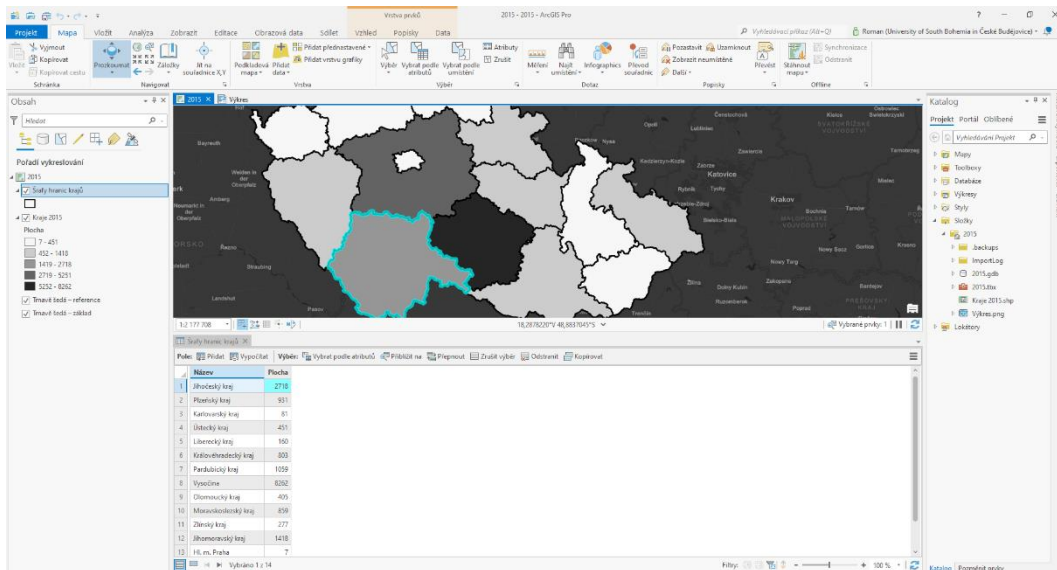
Vrstva prvků 2015 - 2015 - ArcGIS Pro

Projekt Mapa Vložit Analýza Zobrazit Editace Obrazová data Sdílet Vzhled Popisky Data

Vyhledávací příkaz (Alt+Q) Roman (University of South Bohemia in České Budějovice)

Vyjmout Kopírovat Kopírovat cestu Schránka Posouvání Záložky Jít na souřadnice X,Y Navigovat Podkladová mapa Přidat data Přidat přednastavené Přidat vrstvu grafiky Vrstva Výběr Vybrat podle atributů Vybrat podle umístění Atributy Zrušit Výběr Měření Najít umístění Infographics Převod souřadnic Dotaz Pozastavit Uzamknout Zobrazit neumístěné Další Popisky Převést Stáhnout mapu Synchronizace Odstranit Offline

Obsah

Hledat

Pořadí vykreslování

2015

Sraty hranic krajů

Kraje 2015

Plocha

7 - 451

452 - 1418

1419 - 2718

2719 - 5251

5252 - 8262

Tmavě šedá – reference

Tmavě šedá – základ

2015 Výkres

1:2 177 708 18,2878220°V 48,8837045°S Vybrané prvky: 1

Sraty hranic krajů

Pole: Přidat Vypočítat Výběr: Vybrat podle atributů Přiblížit na Přepnout Zrušit výběr Odstranit Kopírovat

| | Název | Plocha |
|---|---|---|
| 1 | Jihočeský kraj | 2718 |
| 2 | Plzeňský kraj | 951 |
| 3 | Karlovarský kraj | 81 |
| 4 | Ústecký kraj | 451 |
| 5 | Liberecký kraj | 160 |
| 6 | Královéhradecký kraj | 803 |
| 7 | Pardubický kraj | 1059 |
| 8 | Vysočina | 8262 |
| 9 | Olomoucký kraj | 405 |
| 10 | Moravskoslezský kraj | 859 |
| 11 | Zlínský kraj | 277 |
| 12 | Jihomoravský kraj | 1418 |
| 13 | Hl. m. Praha | 7 |

Vybráno 1 z 14

Filtry: 100 %

Katalog

Projekt Portál Oblíbené

Vyhledávání Projekt

Mapy

Toolboxy

Databáze

Výkresy

Styly

Složky

2015

.backups

ImportLog

2015.gdb

2015.tbx

Kraje 2015.shp

Výkres.png

Lokátory

Katalog Prozkoumat prvky